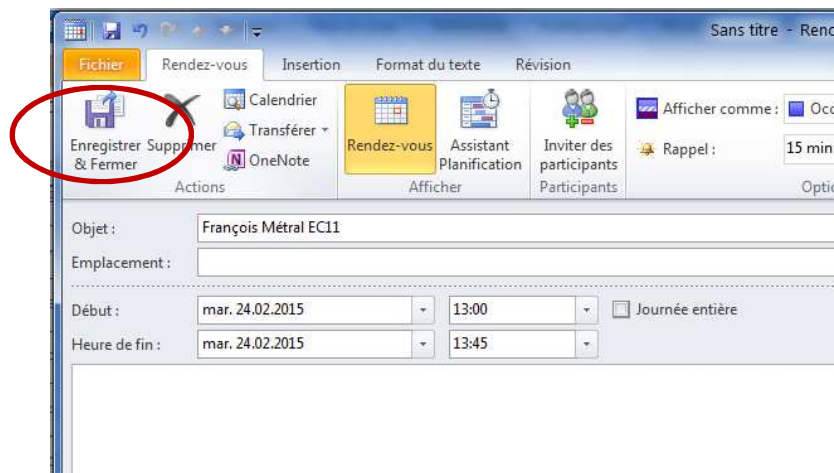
Sans titre - Renc

Fichier | Rendez-vous | Insertion | Format du texte | Révision

Enregistrer & Fermer
Supprimer
Calendrier
Transférer
OneNote
Actions

Rendez-vous
Assistant Planification
Afficher

Inviter des participants
Participants

Afficher comme : Occ
Rappel : 15 min
Optio

Objet : François Métral EC11
Emplacement :

Début : mar. 24.02.2015 | 13:00 | Journée entière
Heure de fin : mar. 24.02.2015 | 13:45